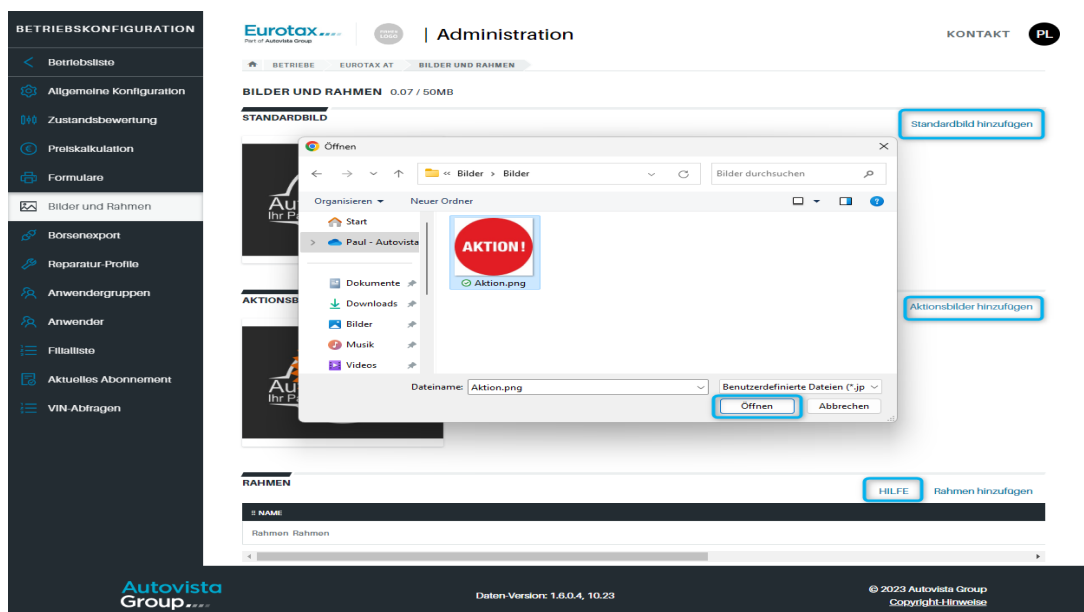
BETRIEBSKONFIGURATION

Betriebsliste
Allgemeine Konfiguration
Zustandsbewertung
Preiskalkulation
Formulare
Bilder und Rahmen
Börsenexport
Reparatur-Profile
Anwendergruppen
Anwender
Filialliste
Aktuelles Abonnement
VIN-Abfragen

Eurotax
Part of Autovista Group

| Administration

KONTAKT PL

BETRIEBE EUROTAX AT BILDER UND RAHMEN

BILDER UND RAHMEN 0.07 / 50MB

STANDARDBILD

Standardbild hinzufügen

Öffnen

Bilder > Bilder

Bilder durchsuchen

Organisieren Neuer Ordner

Start
Paul - Autovista
Dokumente
Downloads
Bilder
Musik
Videos

AKTION!
Aktion.png

Dateiname: Aktion.png

Benutzerdefinierte Dateien (*.jp

Öffnen Abbrechen

AKTIONSB

Aktionsbilder hinzufügen

RAHMEN

HILFE Rahmen hinzufügen

NAME

Rahmen Rahmen

Autovista Group

Daten-Version: 1.6.0.4, 10.23

© 2023 Autovista Group
Copyright-Hinweise